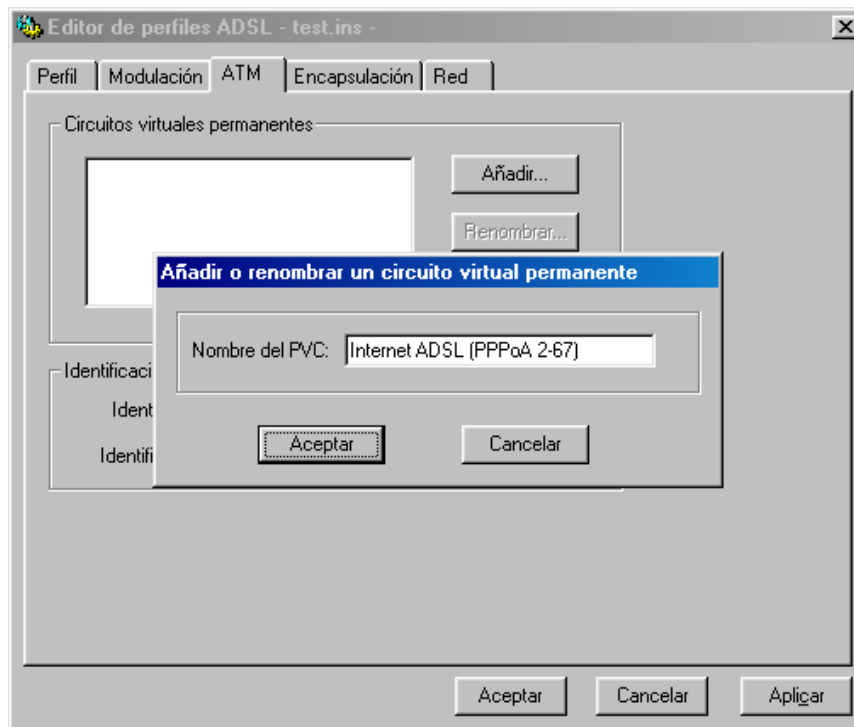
Editor de perfiles ADSL - test.ins -

Perfil | Modulación | ATM | Encapsulación | Red

Circuitos virtuales permanentes

Añadir...

Renombrar...

Identificaci

Ident

Identifi

Añadir o renombrar un circuito virtual permanente

Nombre del PVC: Internet ADSL (PPPoA 2-67)

Aceptar

Cancelar

Aceptar

Cancelar

Aplicar